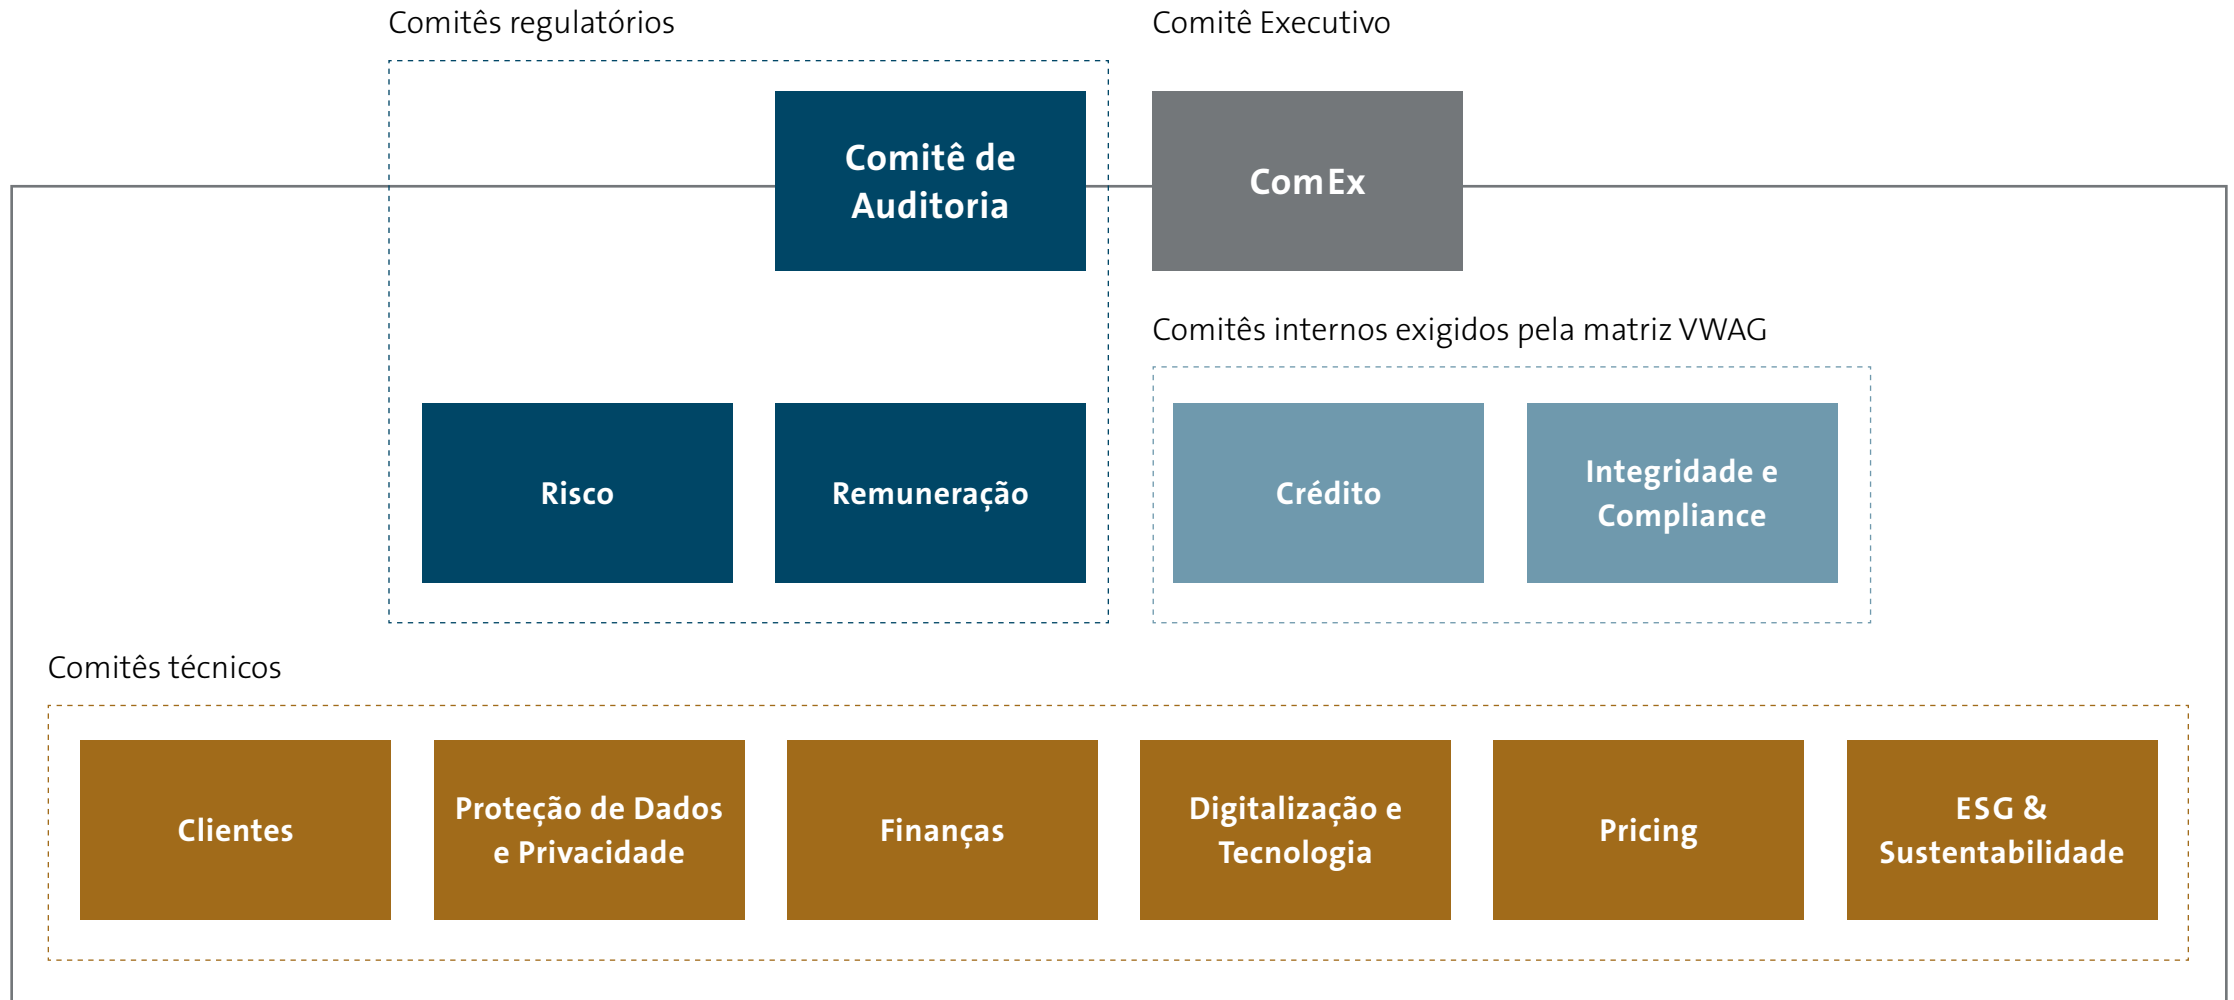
Comitês regulatórios

Comitê Executivo

Comitê de Auditoria

ComEx

Comitês internos exigidos pela matriz VWAG

Risco

Remuneração

Crédito

Integridade e Compliance

Comitês técnicos

Clientes

Proteção de Dados e Privacidade

Finanças

Digitalização e Tecnologia

Pricing

ESG & Sustentabilidade